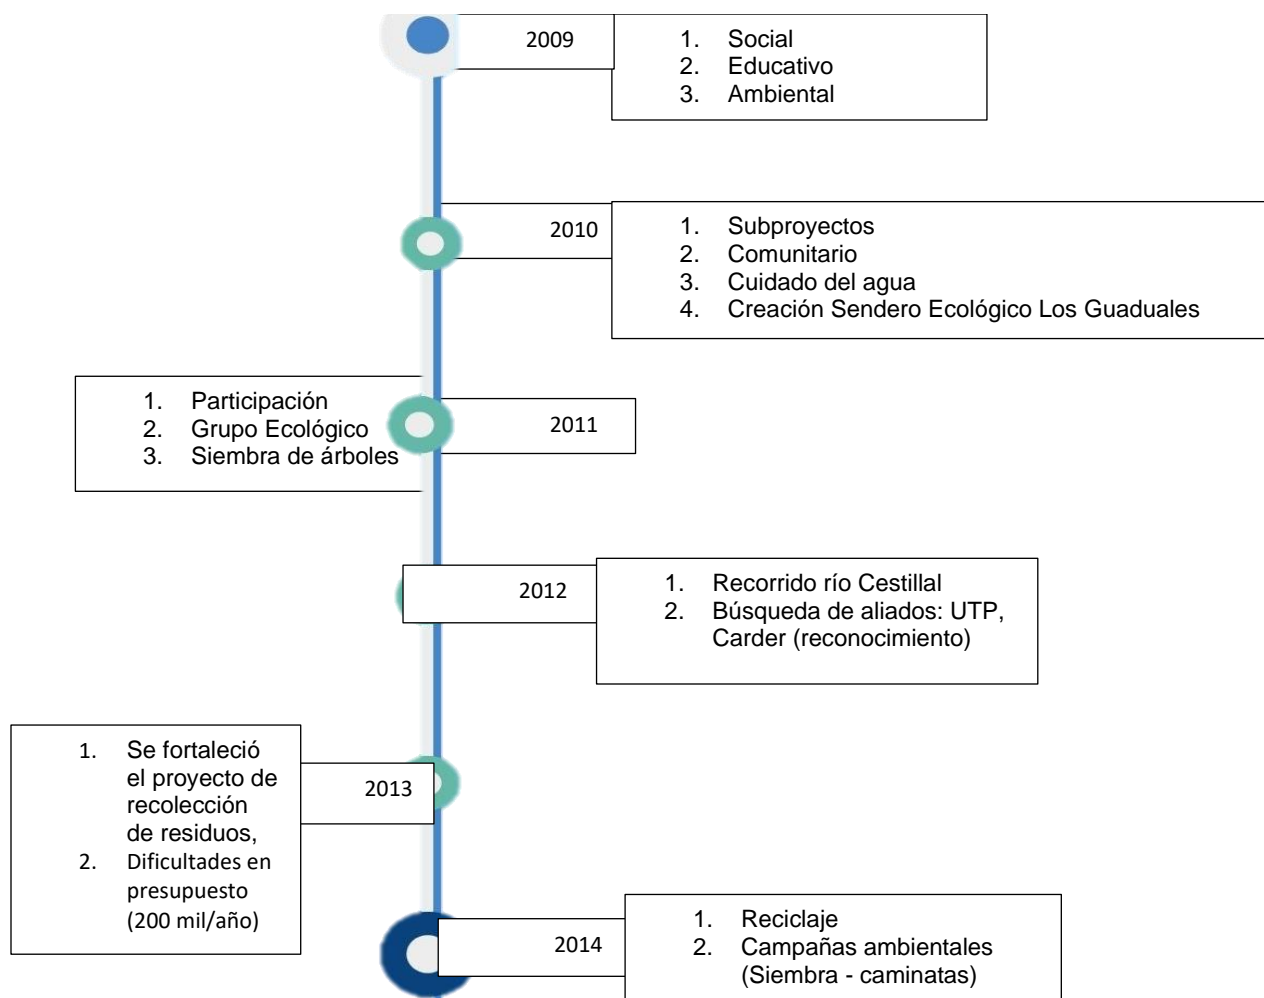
2009

1. Social
2. Educativo
3. Ambiental

2010

1. Subproyectos
2. Comunitario
3. Cuidado del agua
4. Creación Sendero Ecológico Los Guaduales

1. Participación
2. Grupo Ecológico
3. Siembra de árboles

2011

2012

1. Recorrido río Cestillal
2. Búsqueda de aliados: UTP, Carder (reconocimiento)

1. Se fortaleció el proyecto de recolección de residuos,
2. Dificultades en presupuesto (200 mil/año)

2013

2014

1. Reciclaje
2. Campañas ambientales (Siembra - caminatas)